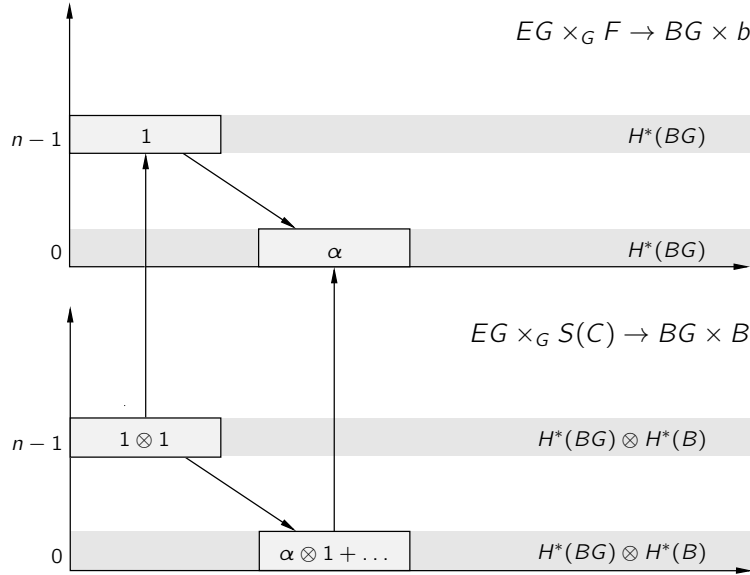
$EG \times_G F \to BG \times b$

$n-1$

$1$

$H^*(BG)$

$0$

$\alpha$

$H^*(BG)$

$EG \times_G S(C) \to BG \times B$

$n-1$

$1 \otimes 1$

$H^*(BG) \otimes H^*(B)$

$0$

$\alpha \otimes 1 + \dots$

$H^*(BG) \otimes H^*(B)$